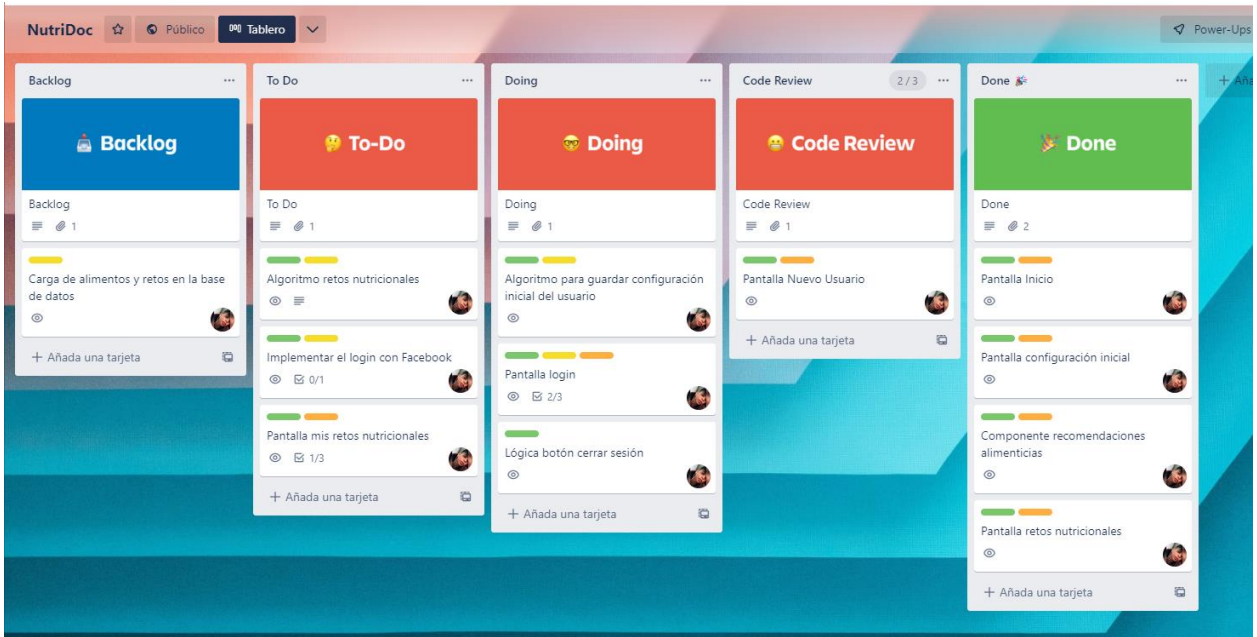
NutriDoc Público Tablero Power-Ups

Backlog ...

Backlog

Backlog
1

Carga de alimentos y retos en la base de datos

+ Añada una tarjeta

To Do ...

To-Do

To Do
1

Algoritmo retos nutricionales

Implementar el login con Facebook
0/1

Pantalla mis retos nutricionales
1/3

+ Añada una tarjeta

Doing ...

Doing

Doing
1

Algoritmo para guardar configuración inicial del usuario

Pantalla login
2/3

Lógica botón cerrar sesión

+ Añada una tarjeta

Code Review 2/3 ...

Code Review

Code Review
1

Pantalla Nuevo Usuario

+ Añada una tarjeta

Done ...

Done

Done
2

Pantalla Inicio

Pantalla configuración inicial

Componente recomendaciones alimenticias

Pantalla retos nutricionales

+ Añada una tarjeta

+ Aña